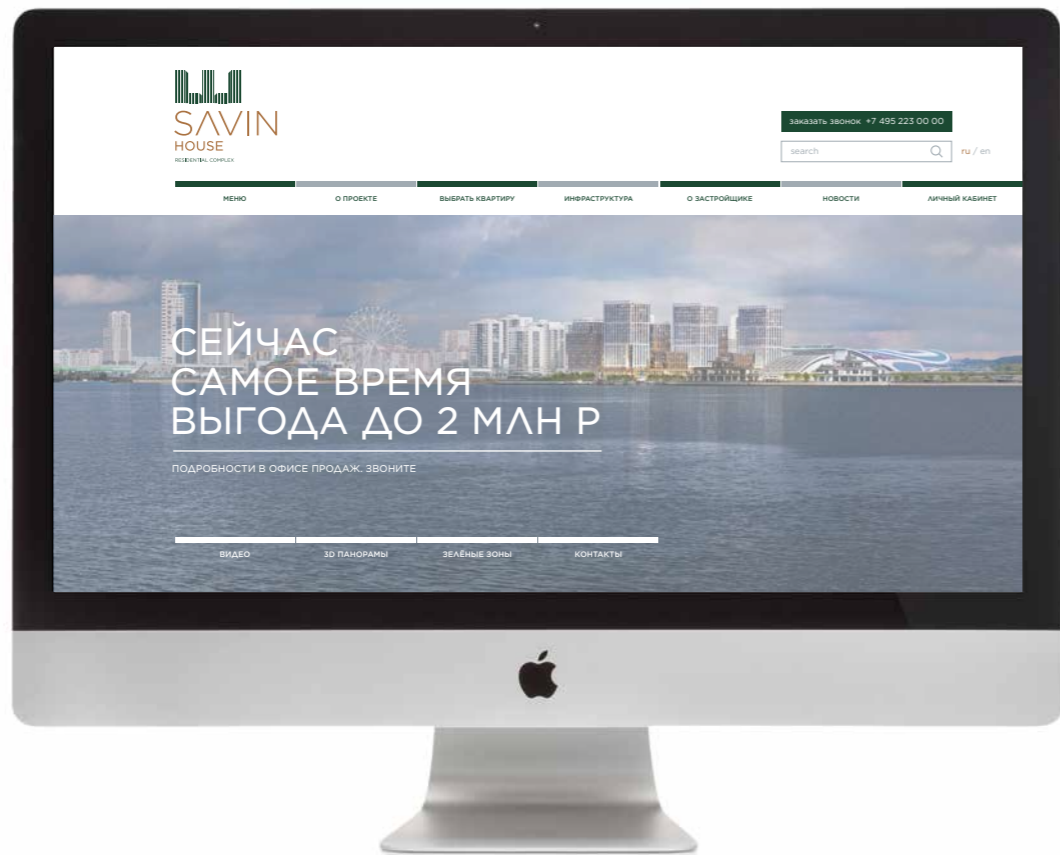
SAVIN
HOUSE
RESIDENTIAL COMPLEX

заказать звонок +7 495 223 00 00

search

ru / en

МЕНЮ
О ПРОЕКТЕ
ВЫБРАТЬ КВАРТИРУ
ИНФРАСТРУКТУРА
О ЗАСТРОЙЩИКЕ
НОВОСТИ
ЛИЧНЫЙ КАБИНЕТ

СЕЙЧАС
САМОЕ ВРЕМЯ
ВЫГОДА ДО 2 МЛН Р

ПОДРОБНОСТИ В ОФИСЕ ПРОДАЖ. ЗВОНИТЕ

ВИДЕО
3D ПАНОРАМЫ
ЗЕЛЁНЫЕ ЗОНЫ
КОНТАКТЫ